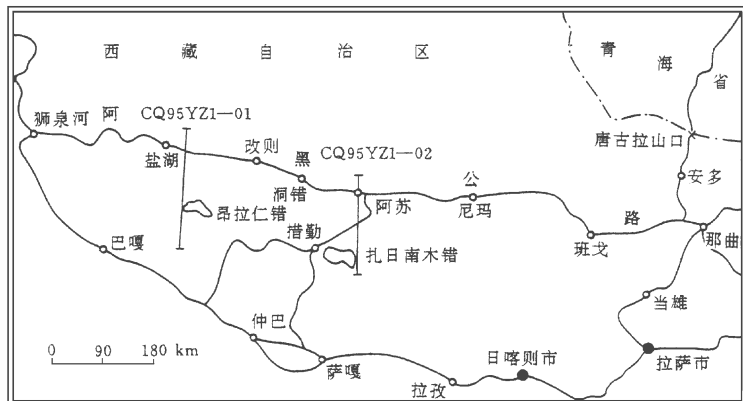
西 藏 自 治 区

青
海
省

狮泉河 阿 CQ95YZ1—01

盐湖 改则 黑 CQ95YZ1—02

洞错 公

唐古拉山口

安多

昂拉仁错

阿苏 尼玛

路

巴嘎

措勤

扎日南木错

班戈

那曲

当雄

仲巴

0 90 180 km

萨嘎

日喀则市

拉萨市

拉孜